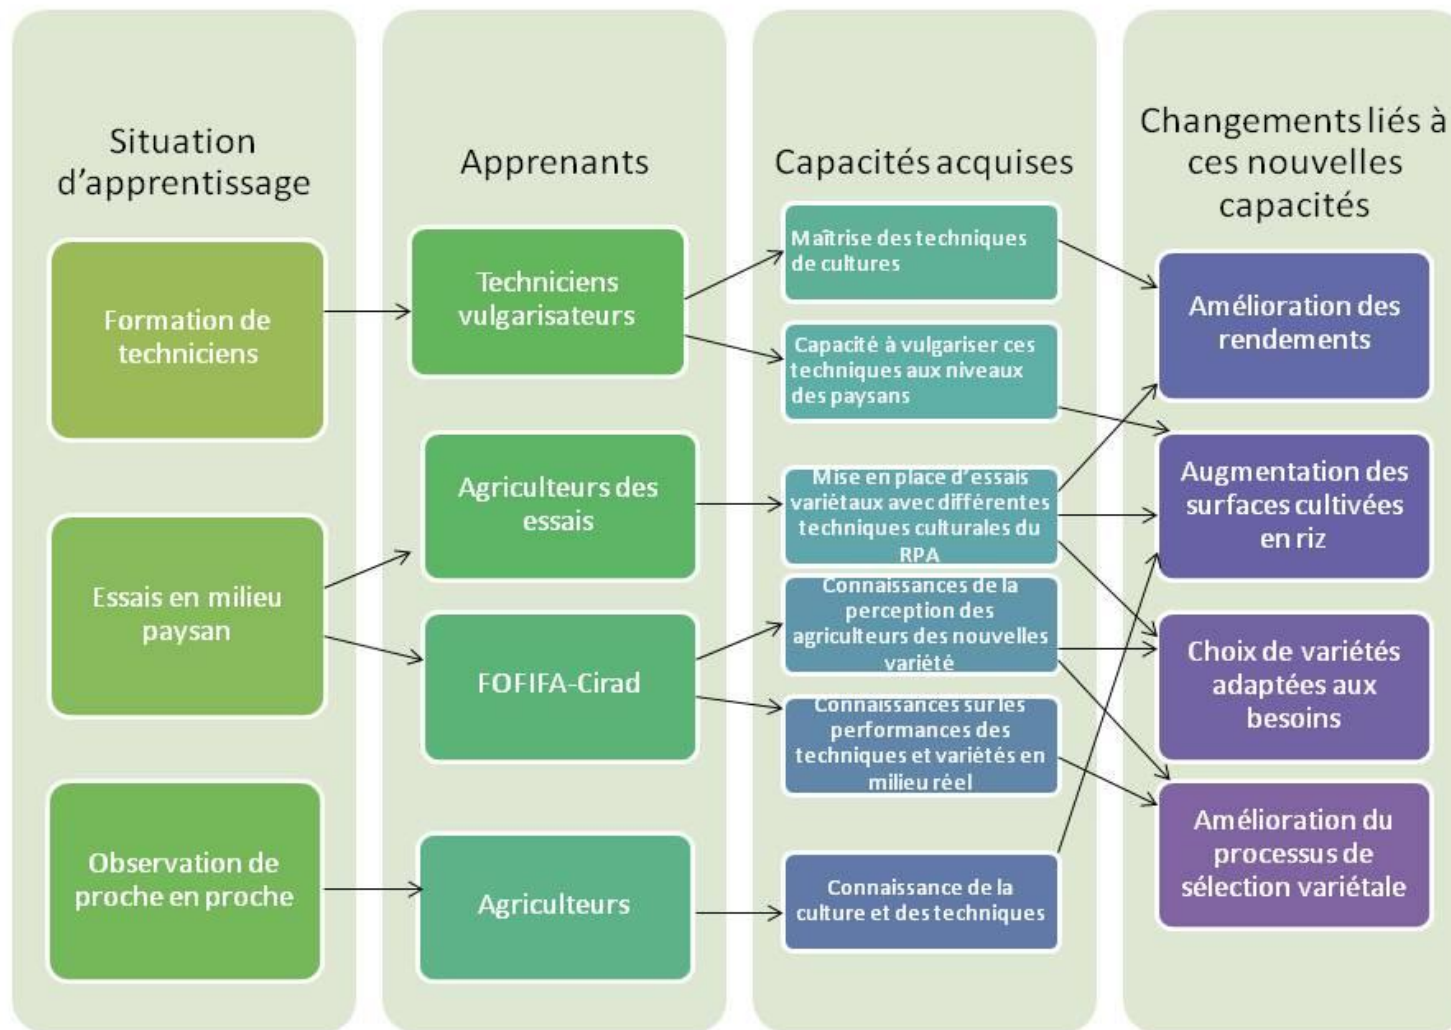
Situation d'apprentissage

Formation de techniciens

Essais en milieu paysan

Observation de proche en proche

Apprenants

Techniciens vulgarisateurs

Agriculteurs des essais

FOFIFA-Cirad

Agriculteurs

Capacités acquises

Maîtrise des techniques de cultures

Capacité à vulgariser ces techniques aux niveaux des paysans

Mise en place d'essais variétaux avec différentes techniques culturales du RPA

Connaissances de la perception des agriculteurs des nouvelles variété

Connaissances sur les performances des techniques et variétés en milieu réel

Connaissance de la culture et des techniques

Changements liés à ces nouvelles capacités

Amélioration des rendements

Augmentation des surfaces cultivées en riz

Choix de variétés adaptées aux besoins

Amélioration du processus de sélection variétale